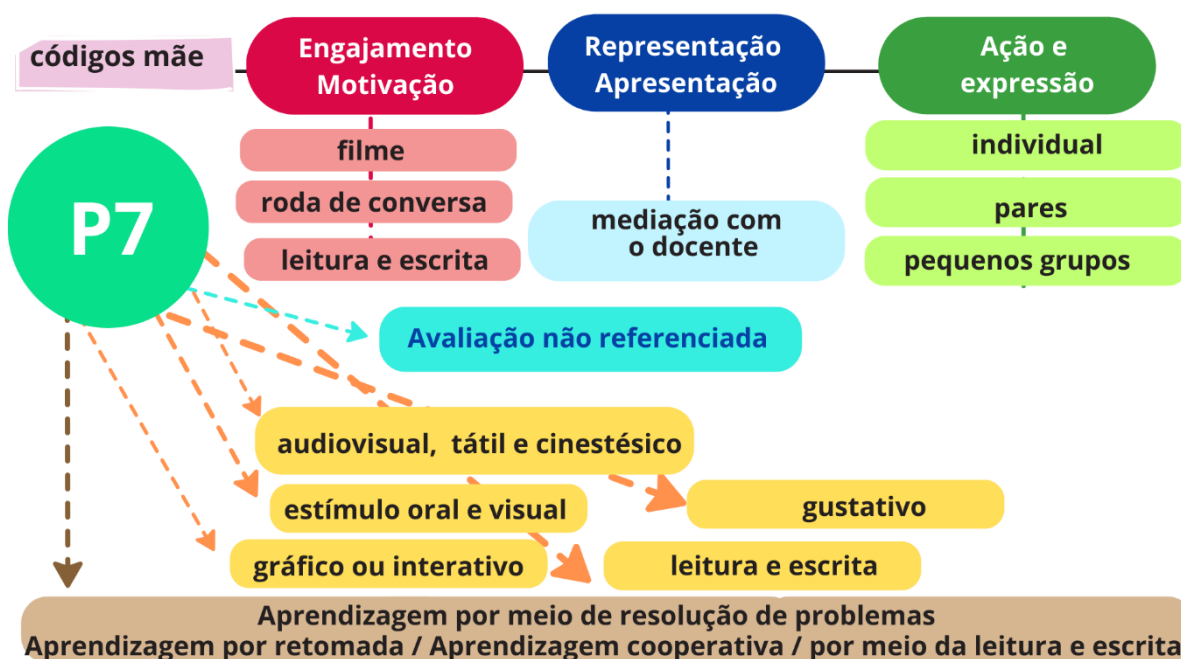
códigos mãe

Engajamento Motivação

Representação Apresentação

Ação e expressão

filme

roda de conversa

leitura e escrita

mediação com o docente

individual

pares

pequenos grupos

P7

Avaliação não referenciada

audiovisual, tátil e cinestésico

gustativo

estímulo oral e visual

gráfico ou interativo

leitura e escrita

Aprendizagem por meio de resolução de problemas
Aprendizagem por retomada / Aprendizagem cooperativa / por meio da leitura e escrita